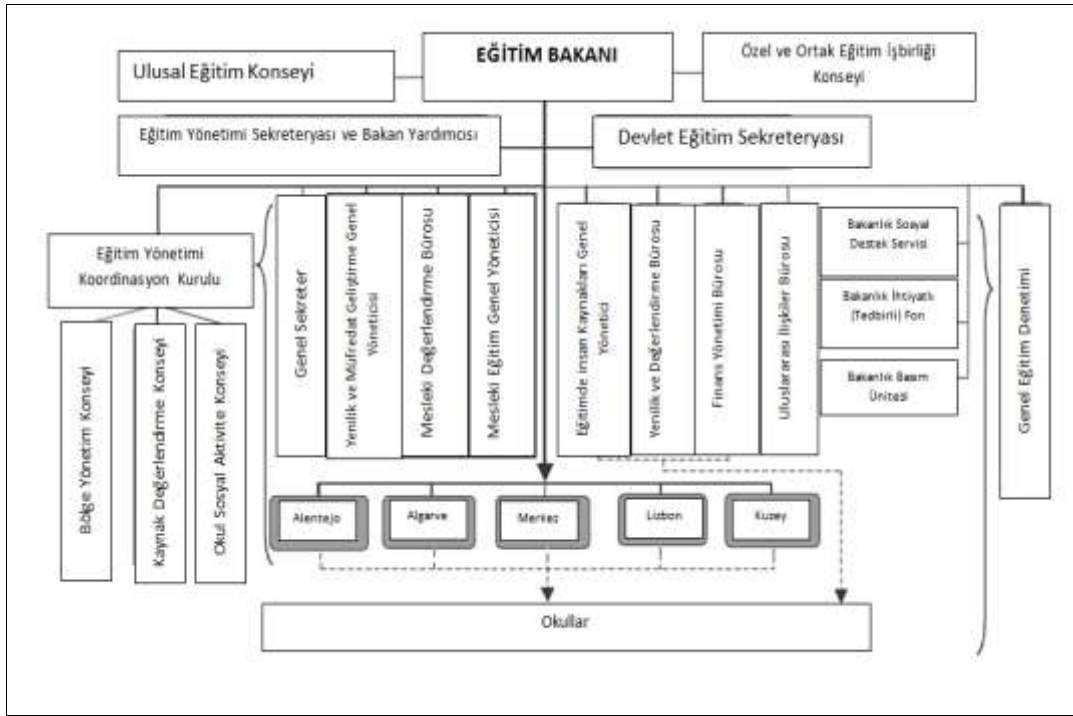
EĞİTİM BAKANI

Ulusal Eğitim Konseyi

Özel ve Ortak Eğitim İşbirliği Konseyi

Eğitim Yönetimi Sekreteryası ve Bakan Yardımcısı

Devlet Eğitim Sekreteryası

Eğitim Yönetimi Koordinasyon Kurulu

Bölge Yönetim Konseyi

Kaynak Değerlendirme Konseyi

Okul Sosyal Aktivite Konseyi

Genel Sekreter

Yenilik ve Müfredat Geliştirme Genel Yöneticisi

Mesleki Değerlendirme Bürosu

Mesleki Eğitim Genel Yöneticisi

Eğitimde İnsan Kaynakları Genel Yönetici

Yenilik ve Değerlendirme Bürosu

Finans Yönetimi Bürosu

Uluslararası İlişkiler Bürosu

Bakanlık Sosyal Destek Servisi

Bakanlık İhtiyatlı (Tedbirli) Fon

Bakanlık Basım Ünitesi

Genel Eğitim Denetimi

Alentejo

Algarve

Merkez

Lizbon

Kuzey

Okullar